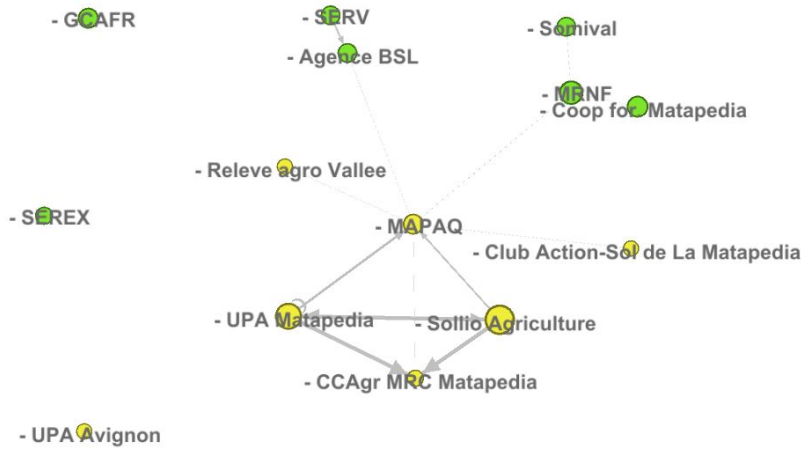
- GCAFR

- SERV

- Agence BSL

- Somival

- MRNF

- Coop for Matapedia

- Releve agro Vallee

- SEREX

- MAPAQ

- Club Action-Sol de La Matapedia

- UPA Matapedia

- Sollio Agriculture

- CCAgr MRC Matapedia

- UPA Avignon